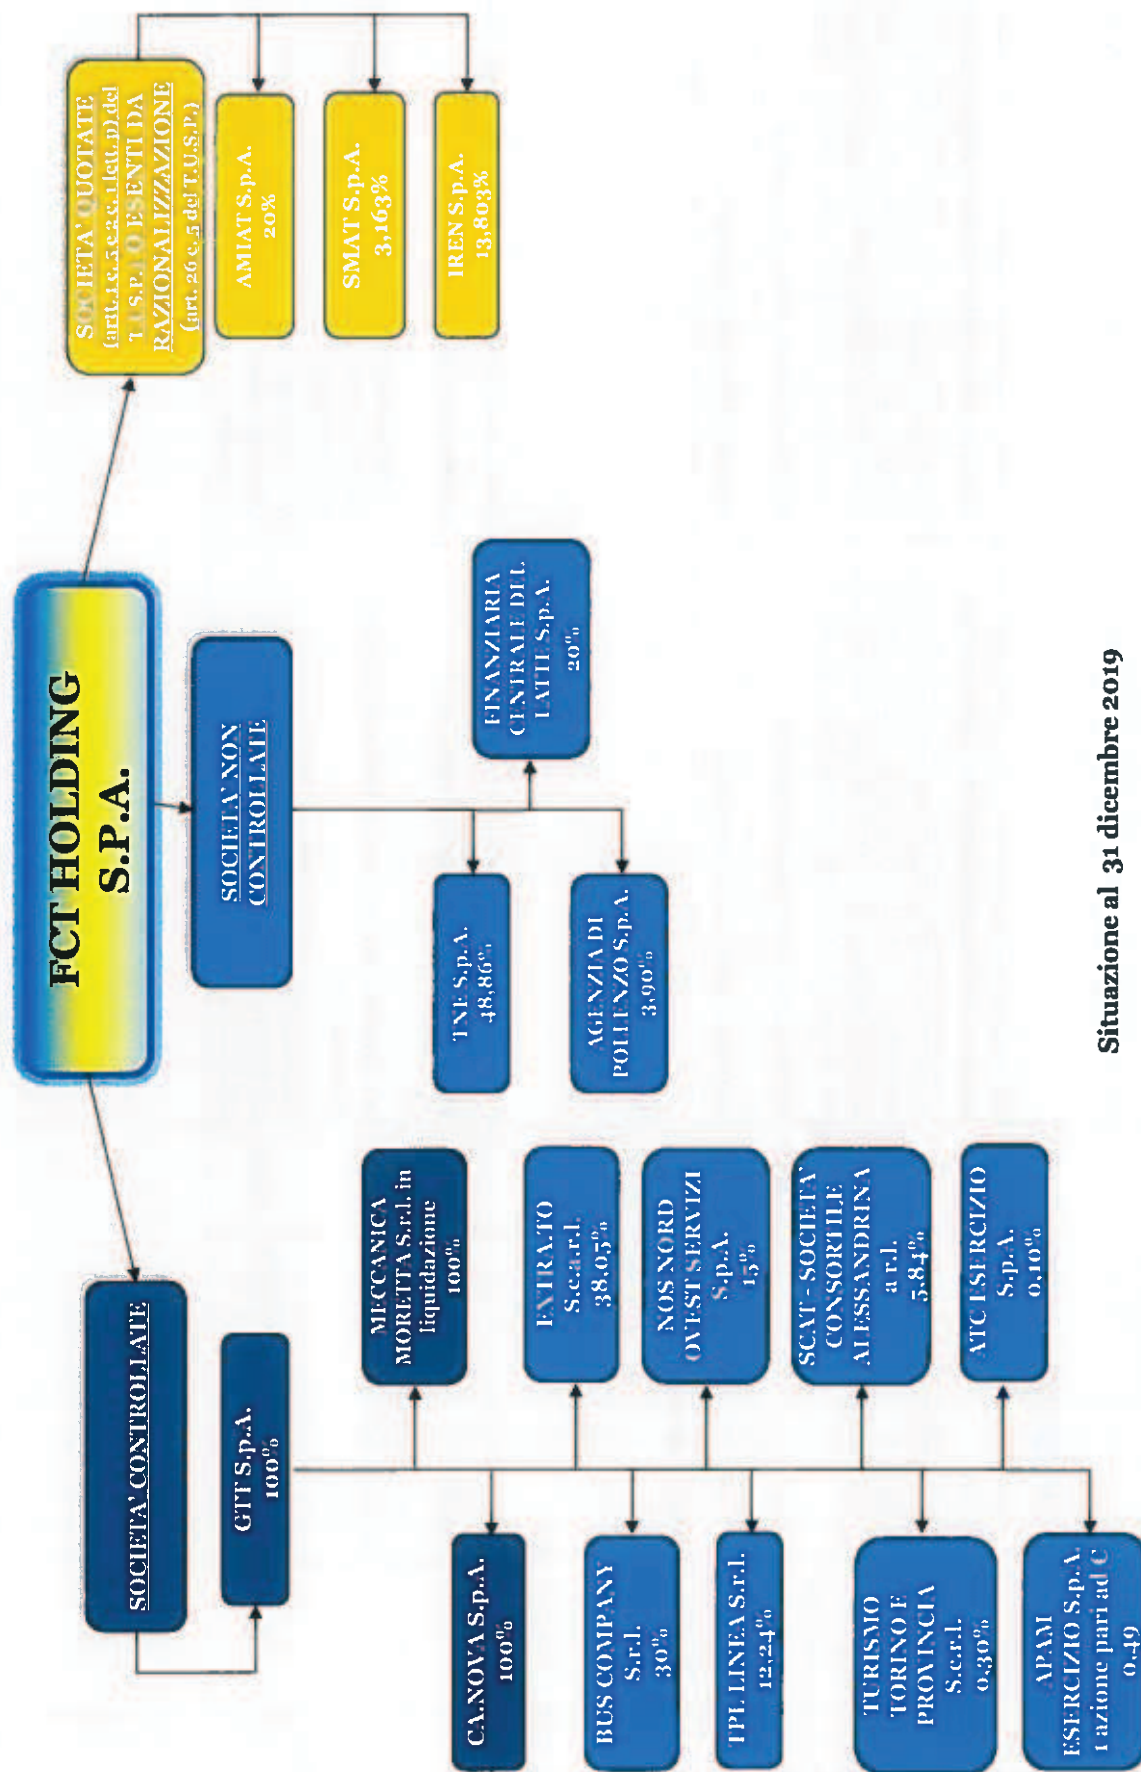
FCT HOLDING S.P.A.

SOCIETA' CONTROLLATE

GTT S.p.A. 100%

CA.NOVA S.p.A. 100%

BUS COMPANY S.r.l. 30%

TPL LINEA S.r.l. 12,24%

TURISMO TORINO E PROVINCIA S.c.r.l. 0,30%

APAM ESERCIZIO S.p.A. 1 azione pari ad € 0,49

MECCANICA MORETTA S.r.l. in liquidazione 100%

EXTRA.TO S.c.a.r.l. 38,05%

NOS NORD OVEST SERVIZI S.p.A. 15%

SCAT - SOCIETA' CONSORTILE ALESSANDRINA a r.l. 5,84%

ATC ESERCIZIO S.p.A. 0,10%

SOCIETA' NON CONTROLLATE

TNE S.p.A. 48,86%

AGENZIA DI POLLENZO S.p.A. 3,90%

FINANZIARIA CENTRALE DEL LATTE S.p.A. 20%

SOCIETA' QUOTATE (art.1 c.5 e 2 c.1 lett. p) del T.U.S.P.) O ESENTI DA RAZIONALIZZAZIONE (art. 26 c.5 del T.U.S.P.)

AMIAT S.p.A. 20%

SMAT S.p.A. 3,163%

IREN S.p.A. 13,803%

Situazione al 31 dicembre 2019